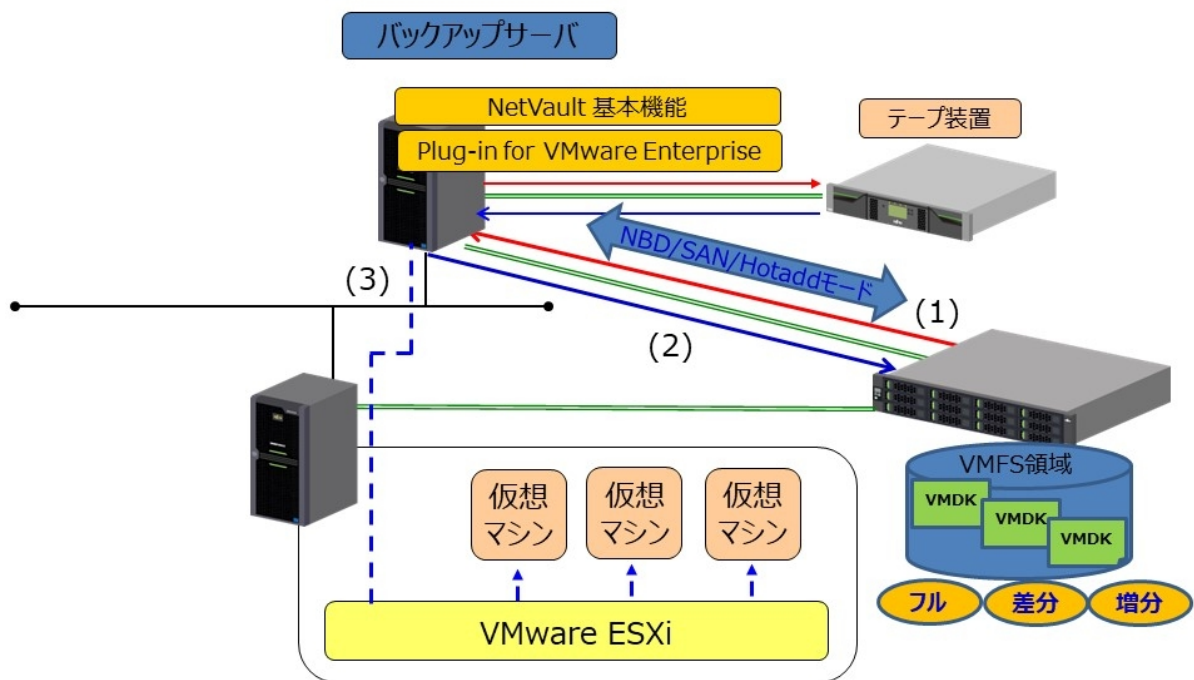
バックアップサーバ

NetVault 基本機能

Plug-in for VMware Enterprise

テープ装置

NBD/SAN/Hotaddモード

(3)

(1)

(2)

VMFS領域

VMDK

VMDK

VMDK

仮想マシン

仮想マシン

仮想マシン

フル

差分

増分

VMware ESXi